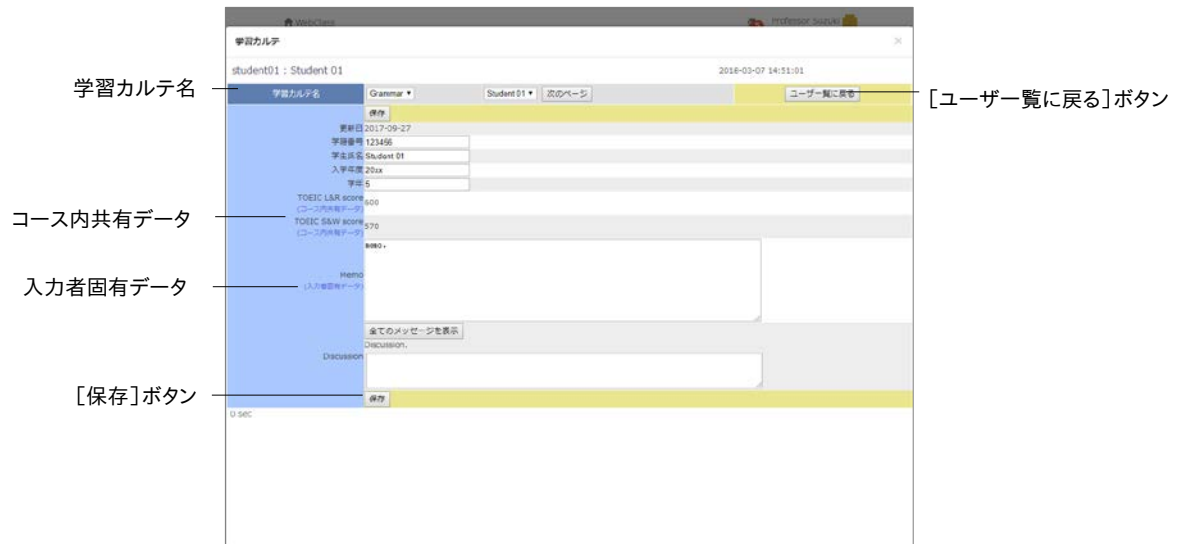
WebClass

Professor Suzuki

学習カルテ

×

student01 : Student 01

2016-03-07 14:51:01

学習カルテ名

学習カルテ名

Grammar ▾

Student 01 ▾

次のページ

ユーザー一覧に戻る

［ユーザー一覧に戻る］ボタン

保存

更新日 2017-09-27

学籍番号 123456

学生氏名 Student 01

入学年度 20xx

学年 5

コース内共有データ

TOEIC L&R score (コース内共有データ) 600

TOEIC S&W score (コース内共有データ) 570

入力者固有データ

Memo (入力者固有データ)

memo.

全てのメッセージを表示

Discussion.

Discussion

［保存］ボタン

保存

0 sec